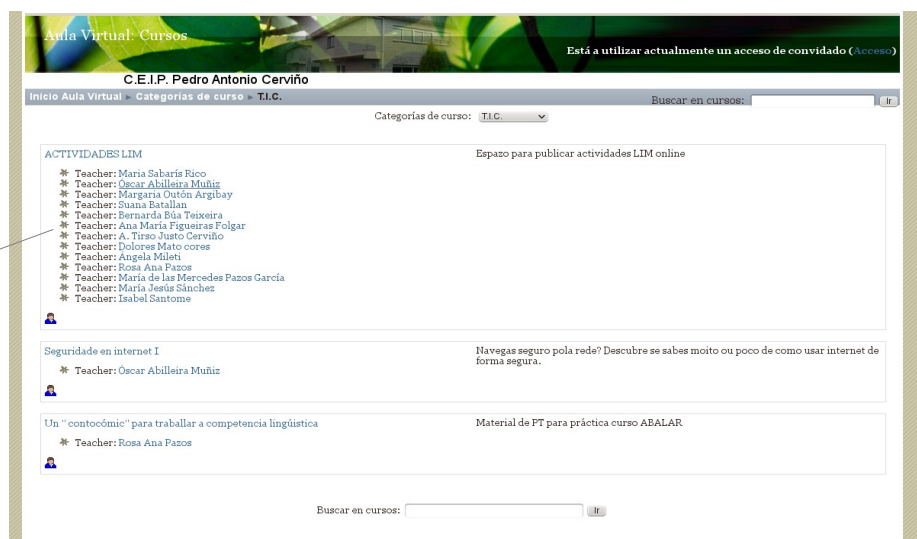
Aula Virtual: Cursos

Está a utilizar actualmente un acceso de convidado (Acceso)

C.E.I.P. Pedro Antonio Cerviño

Inicio Aula Virtual ▸ Categorías de curso ▸ T.I.C.

Buscar en cursos: Ir

Categorías de curso: T.I.C.

ACTIVIDADES LIM

Espazo para publicar actividades LIM online

Teacher: Maria Sabarís Rico
Teacher: Óscar Abilleira Muñiz
Teacher: Margaria Outón Argibay
Teacher: Suana Batallan
Teacher: Bernarda Búa Teixeira
Teacher: Ana María Figueiras Folgar
Teacher: A. Tirso Justo Cerviño
Teacher: Dolores Mato cores
Teacher: Ángela Mileti
Teacher: Rosa Ana Pazos
Teacher: María de las Mercedes Pazos García
Teacher: María Jesús Sánchez
Teacher: Isabel Santome

Seguridade en internet I

Navegas seguro pola rede? Descubre se sabes moito ou poco de como usar internet de forma segura.

Teacher: Óscar Abilleira Muñiz

Un " contocómic" para traballar a competencia lingüística

Material de PT para práctica curso ABALAR

Teacher: Rosa Ana Pazos

Buscar en cursos: Ir